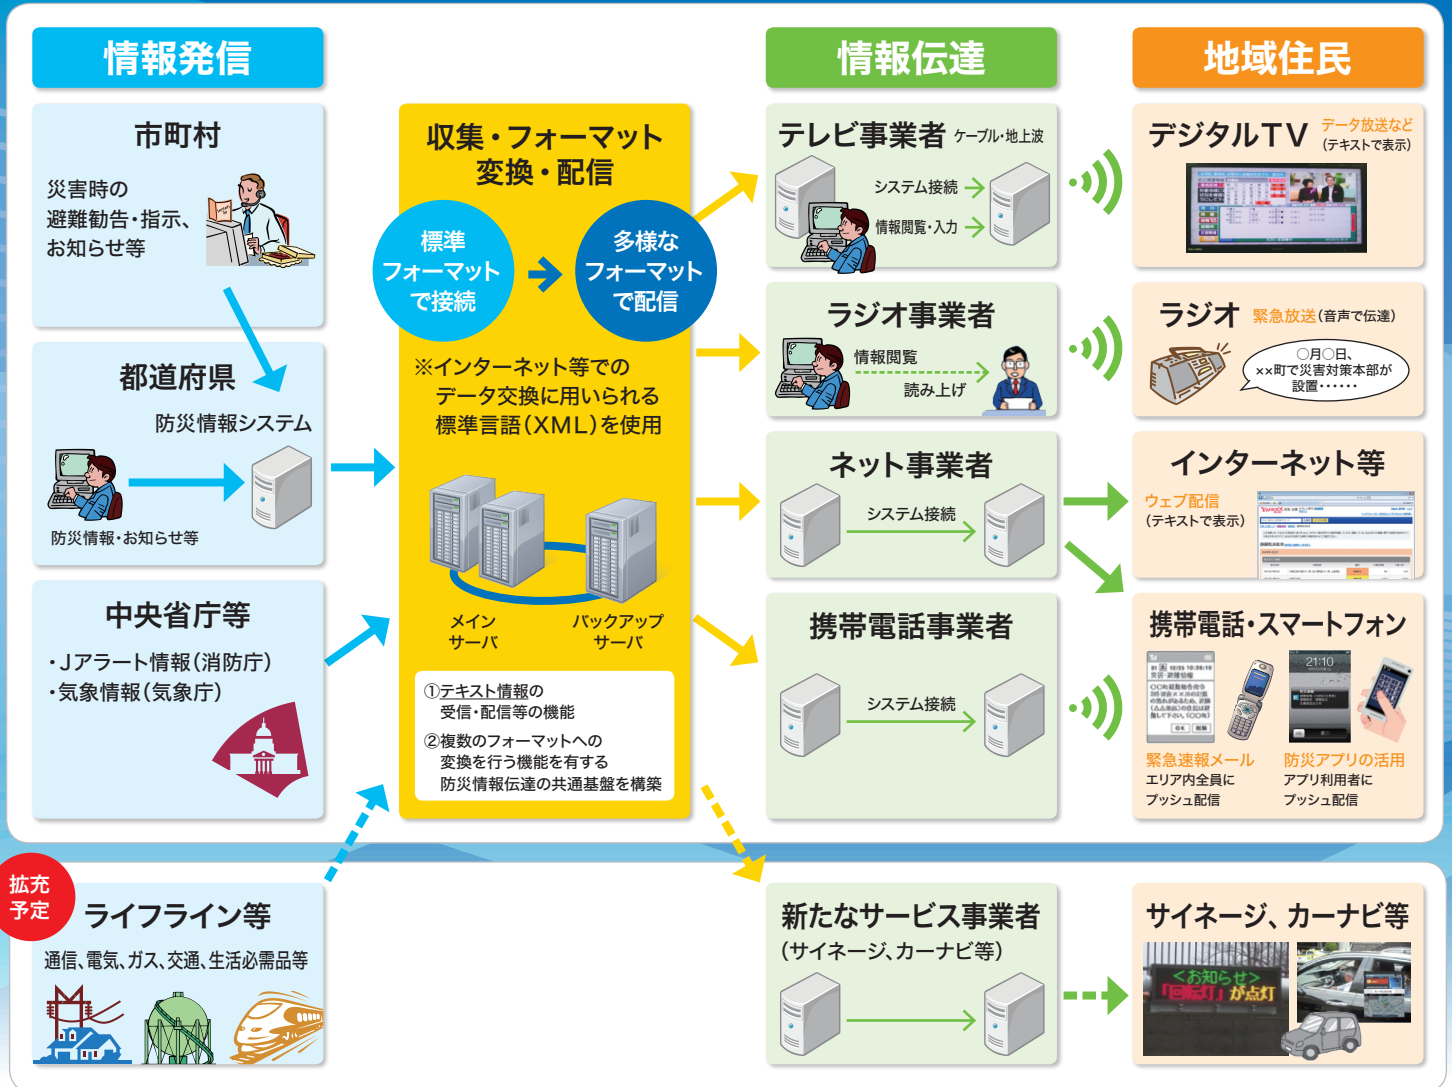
情報発信

市町村

災害時の
避難勧告・指示、
お知らせ等

都道府県

防災情報システム

防災情報・お知らせ等

中央省庁等

・Jアラート情報(消防庁)
・気象情報(気象庁)

拡充予定

ライフライン等

通信、電気、ガス、交通、生活必需品等

収集・フォーマット変換・配信

標準フォーマットで接続

多様なフォーマットで配信

※インターネット等でのデータ交換に用いられる標準言語(XML)を使用

メインサーバ

バックアップサーバ

①テキスト情報の受信・配信等の機能
②複数のフォーマットへの変換を行う機能を有する防災情報伝達の共通基盤を構築

情報伝達

テレビ事業者 ケーブル・地上波

システム接続
情報閲覧・入力

ラジオ事業者

情報閲覧
読み上げ

ネット事業者

システム接続

携帯電話事業者

システム接続

新たなサービス事業者
(サイネージ、カーナビ等)

地域住民

デジタルTV データ放送など(テキストで表示)

ラジオ 緊急放送(音声で伝達)

○月○日、××町で災害対策本部が設置……

インターネット等

ウェブ配信
(テキストで表示)

携帯電話・スマートフォン

21:10

緊急速報メール
エリア内全員にプッシュ配信

防災アプリの活用
アプリ利用者にプッシュ配信

サイネージ、カーナビ等

<お知らせ>
「回転灯」が点灯